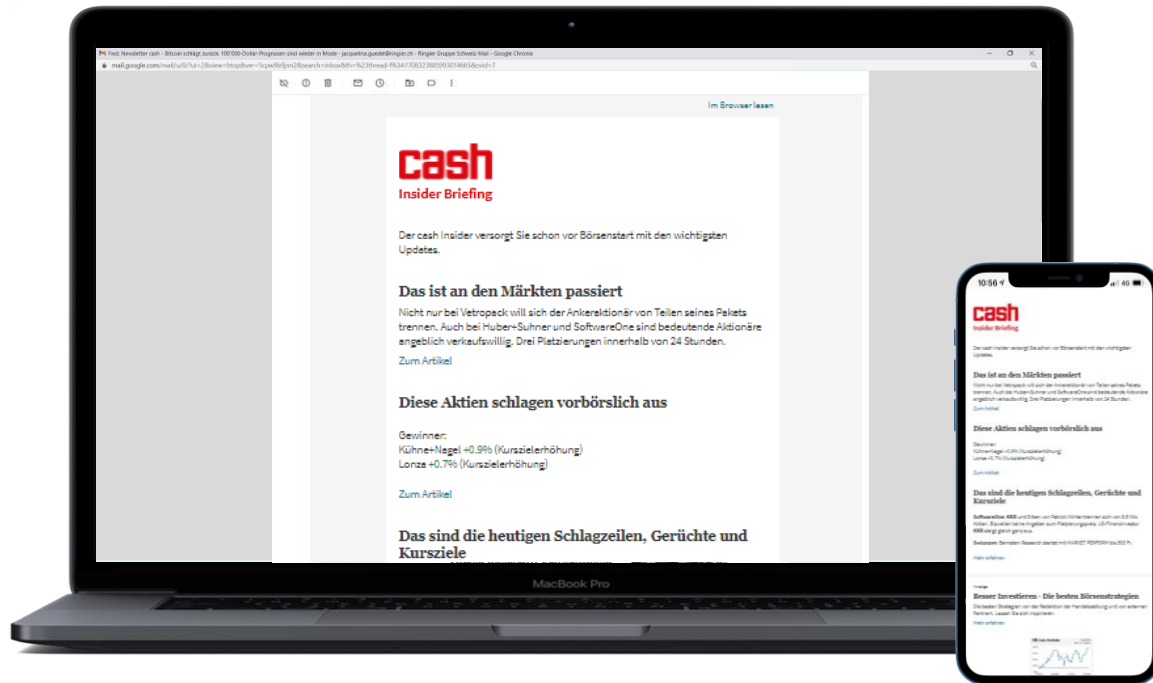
Fwd: Newsletter cash - Bitcoin schlägt zurück: 100'000-Dollar-Prognosen sind wieder in Mode - jacqueline.gueddel@ringier.ch - Ringier Gruppe Schweiz Mail - Google Chrome

mail.google.com/mail/u/0/?ui=2&view=btop&ver=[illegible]

Im Browser lesen

cash
Insider Briefing

Der cash Insider versorgt Sie schon vor Börsenstart mit den wichtigsten Updates.

Das ist an den Märkten passiert

Nicht nur bei Vetropack will sich der Ankeraktionär von Teilen seines Pakets trennen. Auch bei Huber+Suhner und SoftwareOne sind bedeutende Aktionäre angeblich verkaufswillig. Drei Platzierungen innerhalb von 24 Stunden.

Zum Artikel

Diese Aktien schlagen vorbörslich aus

Gewinner:
Kühne+Nagel +0.9% (Kurszielerhöhung)
Lonza +0.7% (Kurszielerhöhung)

Zum Artikel

Das sind die heutigen Schlagzeilen, Gerüchte und Kursziele

MacBook Pro

10:56

cash
Insider Briefing

Der cash Insider versorgt Sie schon vor Börsenstart mit den wichtigsten Updates.

Das ist an den Märkten passiert

Nicht nur bei Vetropack will sich der Ankeraktionär von Teilen seines Pakets trennen. Auch bei Huber+Suhner und SoftwareOne sind bedeutende Aktionäre angeblich verkaufswillig. Drei Platzierungen innerhalb von 24 Stunden.

Zum Artikel

Diese Aktien schlagen vorbörslich aus

Gewinner:
Kühne+Nagel +0.9% (Kurszielerhöhung)
Lonza +0.7% (Kurszielerhöhung)

Zum Artikel

Das sind die heutigen Schlagzeilen, Gerüchte und Kursziele

SoftwareOne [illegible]

Swisscom: Bernstein Research startet mit MARKET PERFORM bis 503 Fr.

Mehr erfahren

Anzeige

Besser Investieren - Die besten Börsenstrategien

Die besten Strategien von der Redaktion der Handelszeitung und von externen Partnern. Lassen Sie sich inspirieren.

Mehr erfahren